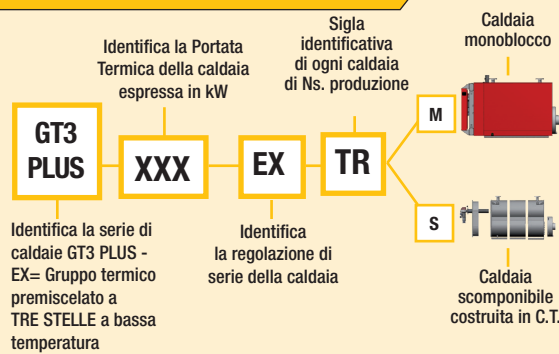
Identifica la Portata Termica della caldaia espressa in kW

Sigla identificativa di ogni caldaia di Ns. produzione

Caldaia monoblocco

GT3 PLUS

XXX

EX

TR

M

S

Identifica la serie di caldaie GT3 PLUS - EX= Gruppo termico premiscelato a TRE STELLE a bassa temperatura

Identifica la regolazione di serie della caldaia

Caldaia scomponibile costruita in C.T.